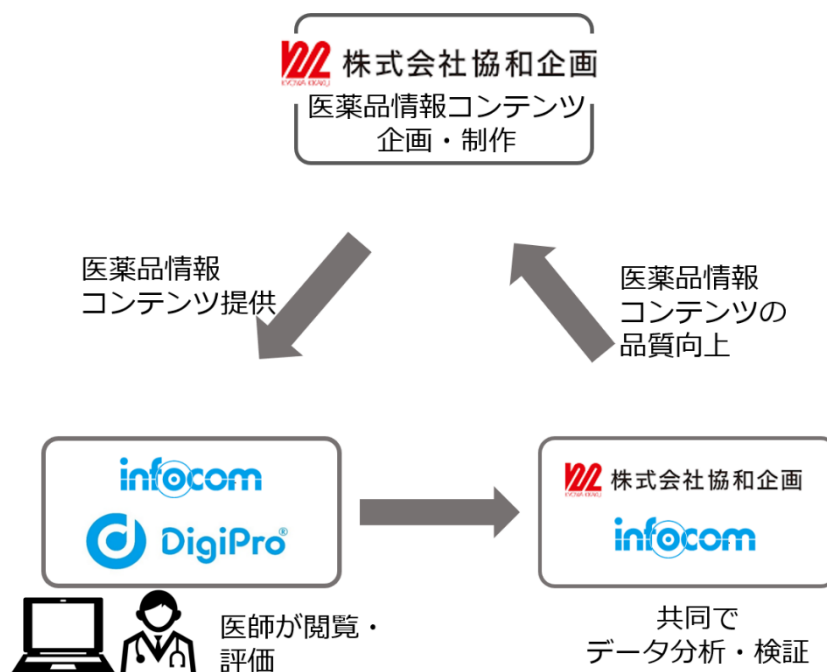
KYOWA KIKAKU 株式会社協和企画
医薬品情報コンテンツ
企画・制作

医薬品情報
コンテンツ提供

医薬品情報
コンテンツの
品質向上

infocom
DigiPro®

KYOWA KIKAKU 株式会社協和企画
infocom

医師が閲覧・
評価

共同で
データ分析・検証